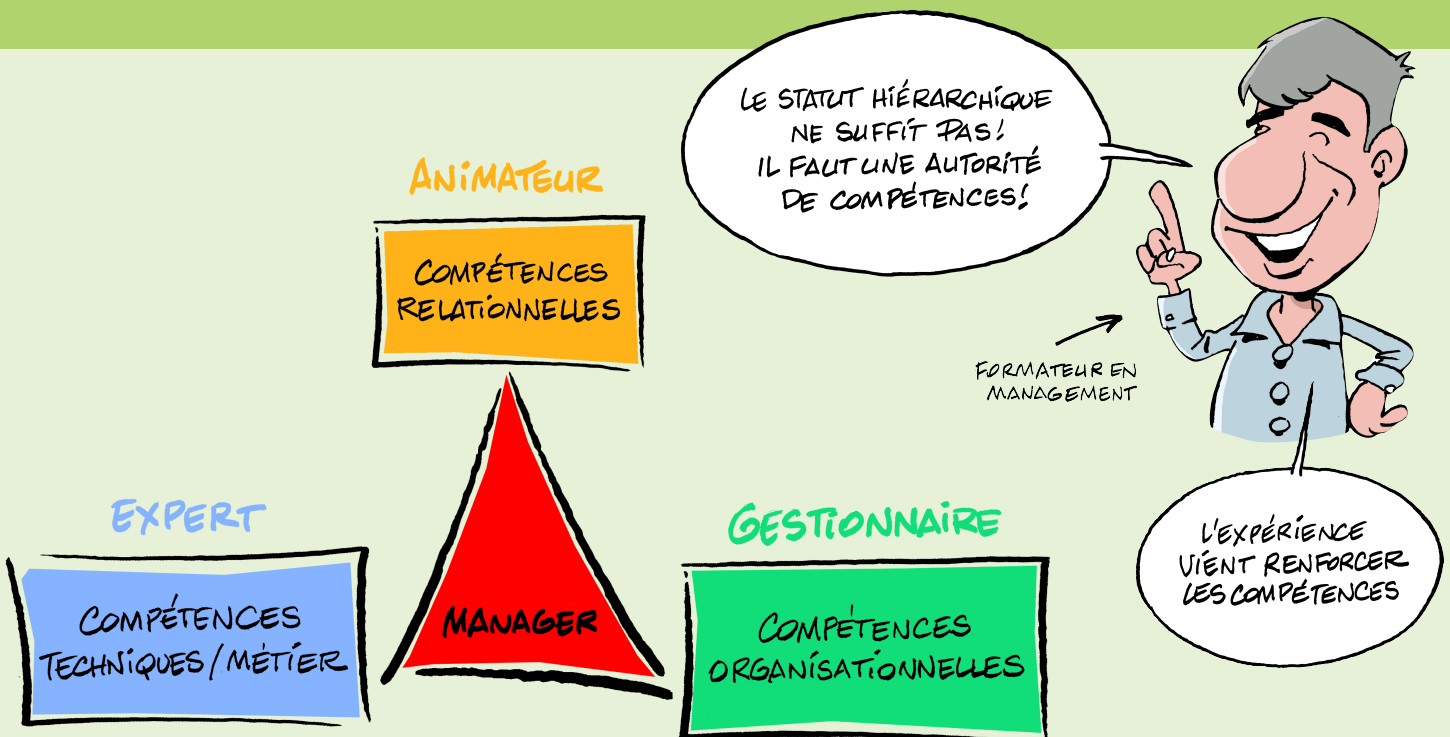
LE STATUT HIÉRARCHIQUE NE SUFFIT PAS ! IL FAUT UNE AUTORITÉ DE COMPÉTENCES !

ANIMATEUR

COMPÉTENCES RELATIONNELLES

FORMATEUR EN MANAGEMENT

EXPERT

GESTIONNAIRE

L'EXPÉRIENCE VIENT RENFORCER LES COMPÉTENCES

COMPÉTENCES TECHNIQUES / MÉTIER

MANAGER

COMPÉTENCES ORGANISATIONNELLES